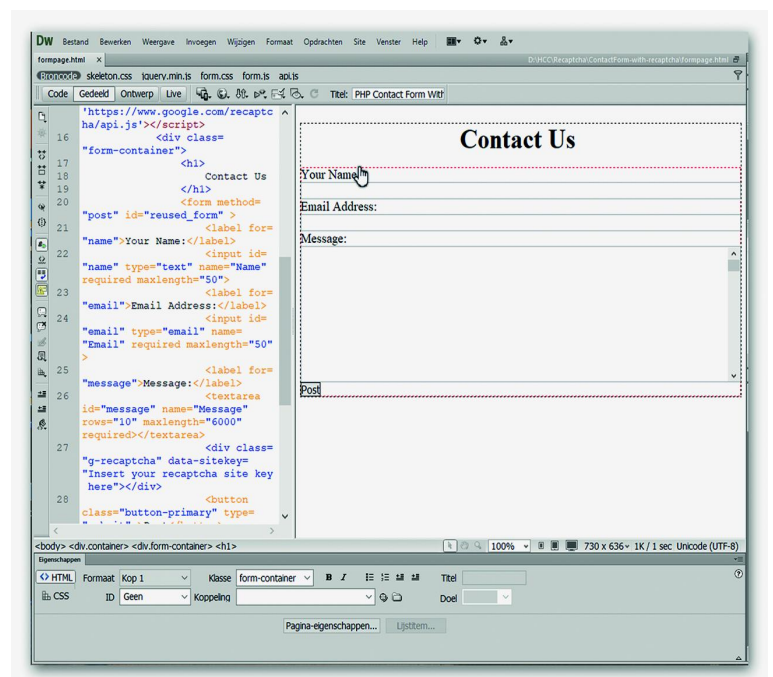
DW Bestand Bewerken Weergave Invoegen Wijzigen Formaat Opdrachten Site Venster Help

formpage.html ×
D:\HCC\Recaptcha\ContactForm-with-recaptcha\formpage.html

Broncode skeleton.css jquery.min.js form.css form.js api.js

Code Gedeeld Ontwerp Live Titel: PHP Contact Form With

'https://www.google.com/recaptcha/api.js'></script>
16 <div class="form-container">
17 <h1>
18 Contact Us
19 </h1>
20 <form method="post" id="reused_form" >
21 <label for="name">Your Name:</label>
22 <input id="name" type="text" name="Name" required maxlength="50">
23 <label for="email">Email Address:</label>
24 <input id="email" type="email" name="Email" required maxlength="50" >
25 <label for="message">Message:</label>
26 <textarea id="message" name="Message" rows="10" maxlength="6000" required></textarea>
27 <div class="g-recaptcha" data-sitekey="Insert your recaptcha site key here"></div>
28 <button class="button-primary" type=

Contact Us

Your Name

Email Address:

Message:

Post

<body> <div.container> <div.form-container> <h1>
100% 730 x 636 1K / 1 sec Unicode (UTF-8)

Eigenschappen

<> HTML Formaat Kop 1 Klasse form-container B I Titel
CSS ID Geen Koppeling Doel

Pagina-eigenschappen... Lijstitem...